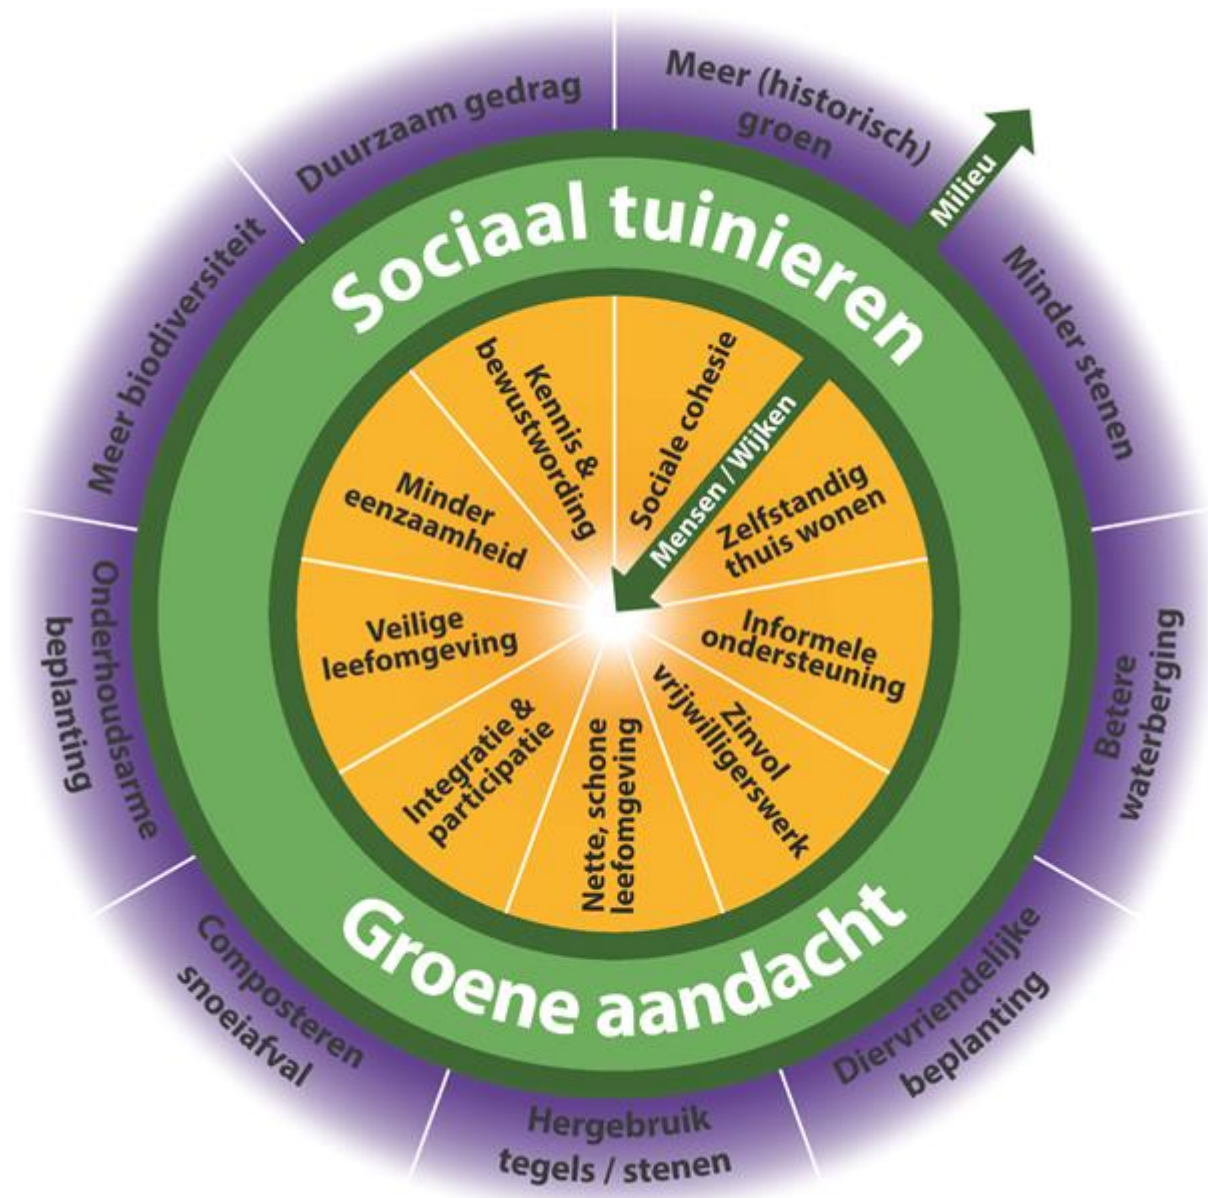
Meer (historisch) groen

Milieu

Minder stenen

Betere waterberging

Diervriendelijke beplanting

Hergebruik tegels / stenen

Composteren snoeiafval

Onderhoudsarme beplanting

Meer biodiversiteit

Duurzaam gedrag

Sociaal tuinieren

Groene aandacht

Mensen / Wijken

Sociale cohesie

Zelfstandig thuis wonen

Informele ondersteuning

Zinvol vrijwilligerswerk

Nette, schone leefomgeving

Integratie & participatie

Veilige leefomgeving

Minder eenzaamheid

Kennis & bewustwording